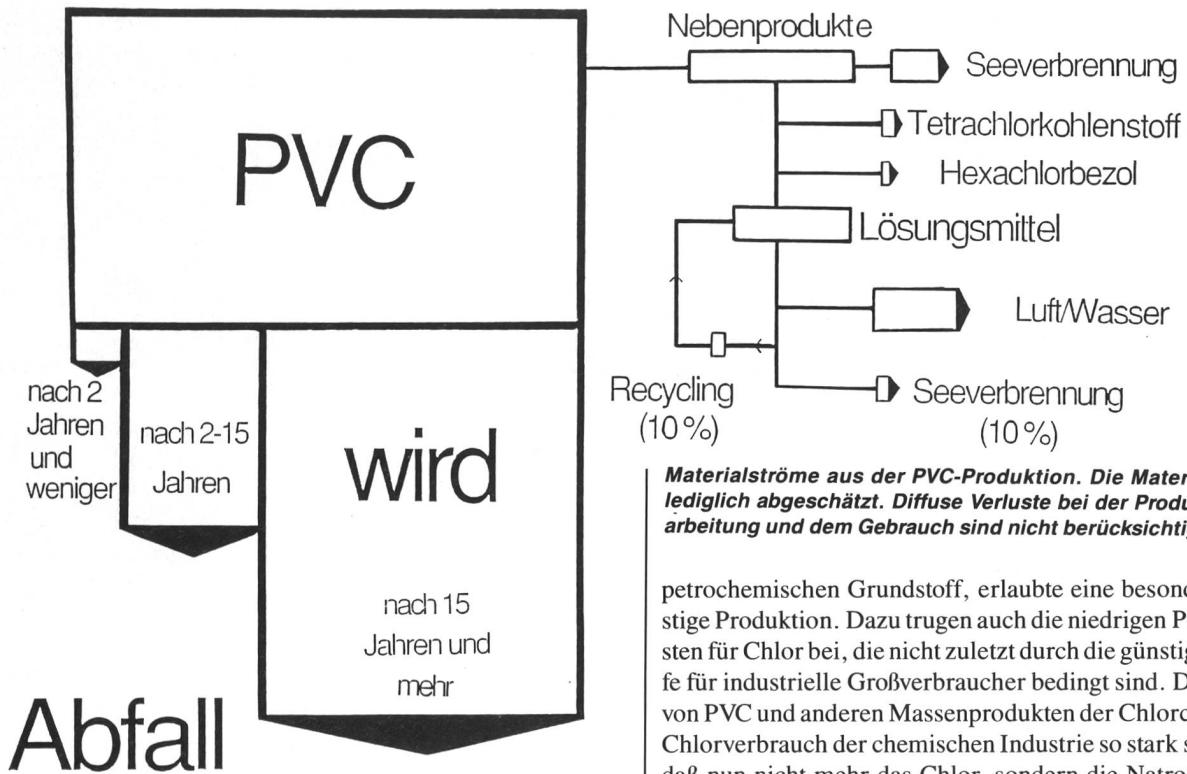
Nebenprodukte

Seeverbrennung

Tetrachlorkohlenstoff

Hexachlorbezol

Lösungsmittel

Luft/Wasser

Recycling (10 %)

Seeverbrennung (10 %)

PVC

nach 2 Jahren und weniger

nach 2-15 Jahren

wird

nach 15 Jahren und mehr

Abfall

Materialströme aus der PVC-Produktion. Die Mater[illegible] lediglich abgeschätzt. Diffuse Verluste bei der Produ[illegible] arbeitung und dem Gebrauch sind nicht berücksichti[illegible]

petrochemischen Grundstoff, erlaubte eine besond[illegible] stige Produktion. Dazu trugen auch die niedrigen P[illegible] sten für Chlor bei, die nicht zuletzt durch die günsti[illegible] fe für industrielle Großverbraucher bedingt sind. D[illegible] von PVC und anderen Massenprodukten der Chlorc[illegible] Chlorverbrauch der chemischen Industrie so stark s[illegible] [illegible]